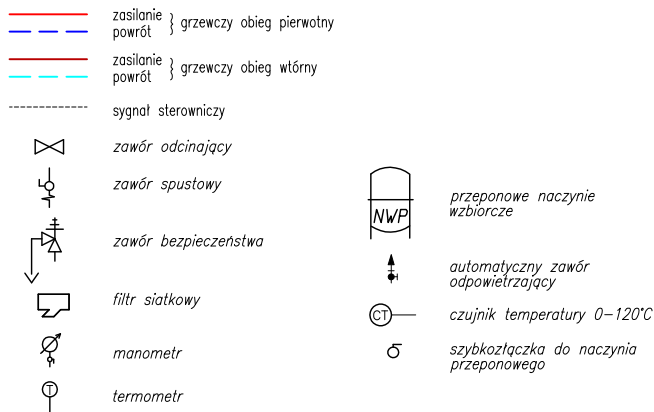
zasilanie
powrót } grzewczy obieg pierwotny

zasilanie
powrót } grzewczy obieg wtórny

sygnał sterowniczy

zawór odcinający

zawór spustowy

zawór bezpieczeństwa

filtr siatkowy

manometr

T

termometr

NWP

przeponowe naczynie wzbiorcze

automatyczny zawór odpowietrzający

CT

czujnik temperatury 0–120°C

szybkozłączka do naczynia przeponowego